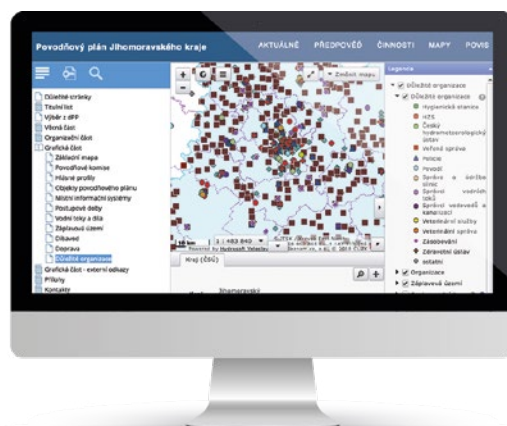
Povodňový plán Jihomoravského kraje

AKTUÁLNĚ PŘEDPOVĚĎ ČINNOSTI MAPY POVIS

Důležité stránky
Titulní list
Výběr z dPP
Věcná část
Organizační část
Grafická část
Základní mapa
Povodňové komise
Hlásné profily
Objekty povodňového plánu
Místní informační systémy
Postupové doby
Vodní toky a díla
Záplavová území
Dibaved
Doprava
Důležité organizace
Grafická část - externí odkazy
Přílohy
Kontakty

Změnit mapu

1 : 463 840

Kraj (ČSÚ)

Jihomoravský

Legenda
Důležité organizace
Důležité organizace
Hygienická stanice
HZS
Český hydrometeorologický ústav
Veřejná správa
Policie
Povodí
Správa a údržba silnic
Správci vodních toků
Správci vodovodů a kanalizací
Veterinární služby
Veterinární správa
Zásobování
Zdravotní ústav
ostatní
Organizace
Záplavová území